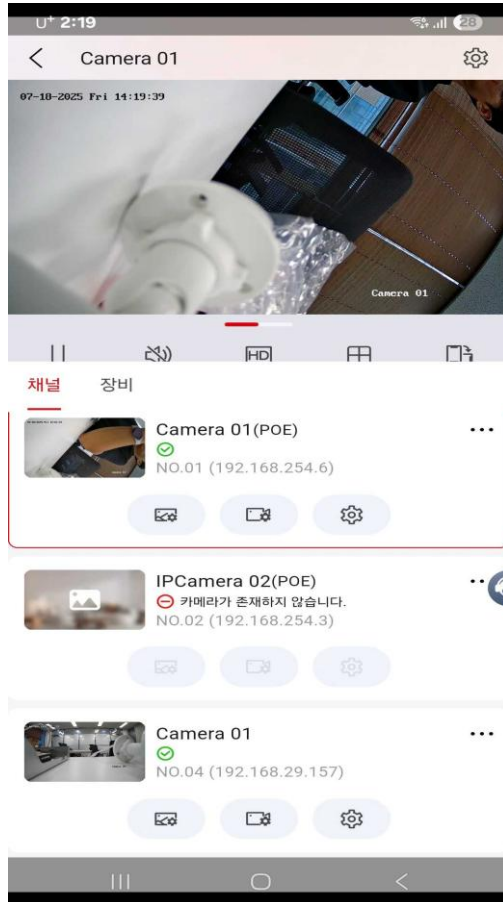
U+ 2:19
28

Camera 01

07-18-2025 Fri 14:19:39

Camera 01

HD

채널 장비

Camera 01(POE)
NO.01 (192.168.254.6)

IPCamera 02(POE)
카메라가 존재하지 않습니다.
NO.02 (192.168.254.3)

Camera 01
NO.04 (192.168.29.157)